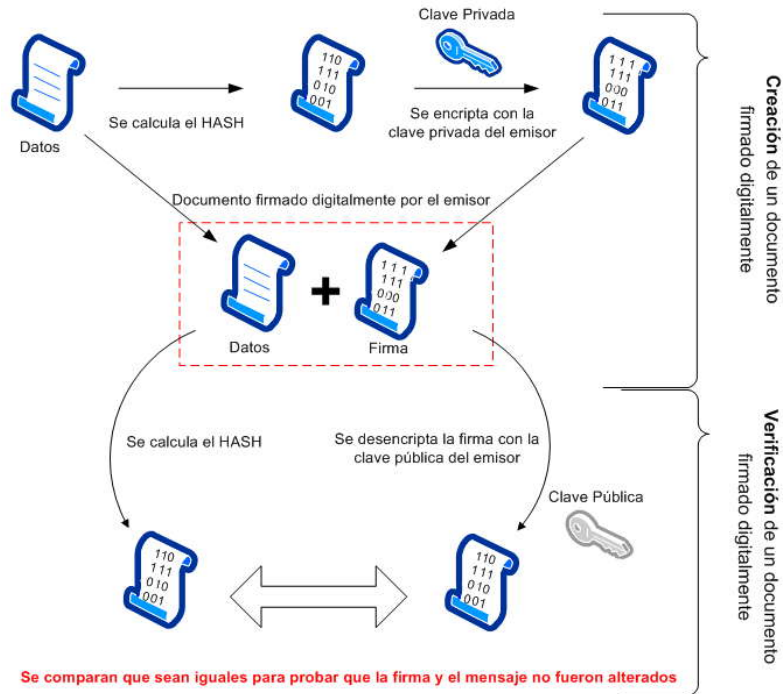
Clave Privada

Datos

Se calcula el HASH

110
111
010
001

Se encripta con la clave privada del emisor

111
111
000
011

Creación de un documento firmado digitalmente

Documento firmado digitalmente por el emisor

Datos

+

111
111
000
011

Firma

Se calcula el HASH

Se desencripta la firma con la clave pública del emisor

Clave Pública

110
111
010
001

110
111
010
001

Verificación de un documento firmado digitalmente

Se comparan que sean iguales para probar que la firma y el mensaje no fueron alterados